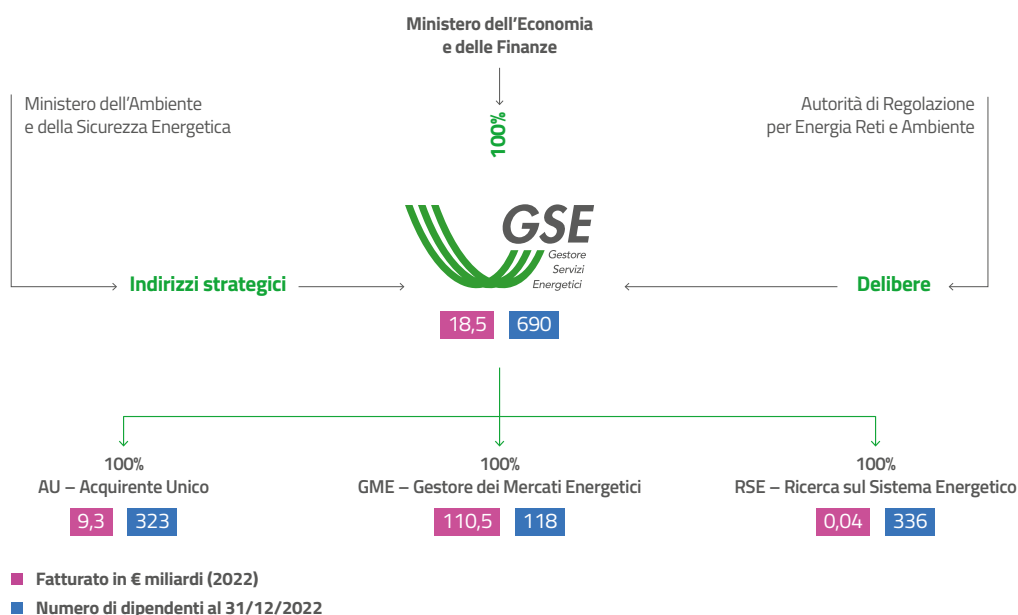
Ministero dell'Economia e delle Finanze

Ministero dell'Ambiente e della Sicurezza Energetica

100%

Autorità di Regolazione per Energia Reti e Ambiente

GSE
Gestore Servizi Energetici

Indirizzi strategici

Delibere

18,5
690

100%
AU – Acquirente Unico
9,3
323

100%
GME – Gestore dei Mercati Energetici
110,5
118

100%
RSE – Ricerca sul Sistema Energetico
0,04
336

Fatturato in € miliardi (2022)

Numero di dipendenti al 31/12/2022